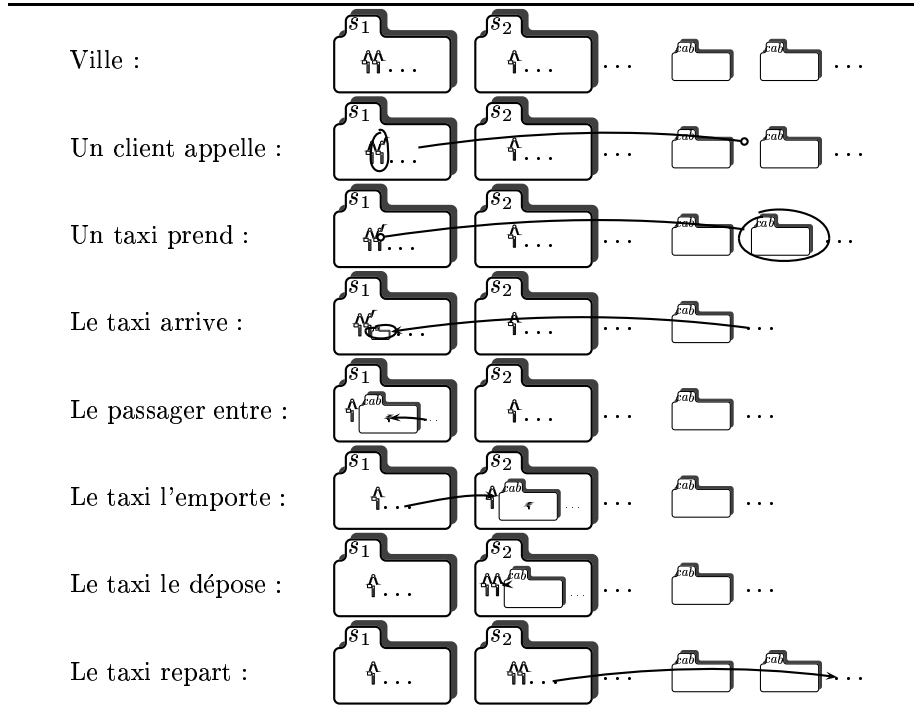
Ville : $s_1$ ... $s_2$ ... ... cab cab ...

Un client appelle : $s_1$ ... $s_2$ ... ... cab cab ...

Un taxi prend : $s_1$ ... $s_2$ ... ... cab cab ...

Le taxi arrive : $s_1$ ... $s_2$ ... ... cab ...

Le passager entre : $s_1$ cab ... $s_2$ ... ... cab ...

Le taxi l'emporte : $s_1$ ... $s_2$ cab ... ... cab ...

Le taxi le dépose : $s_1$ ... $s_2$ cab ... ... cab ...

Le taxi repart : $s_1$ ... $s_2$ ... ... cab cab ...